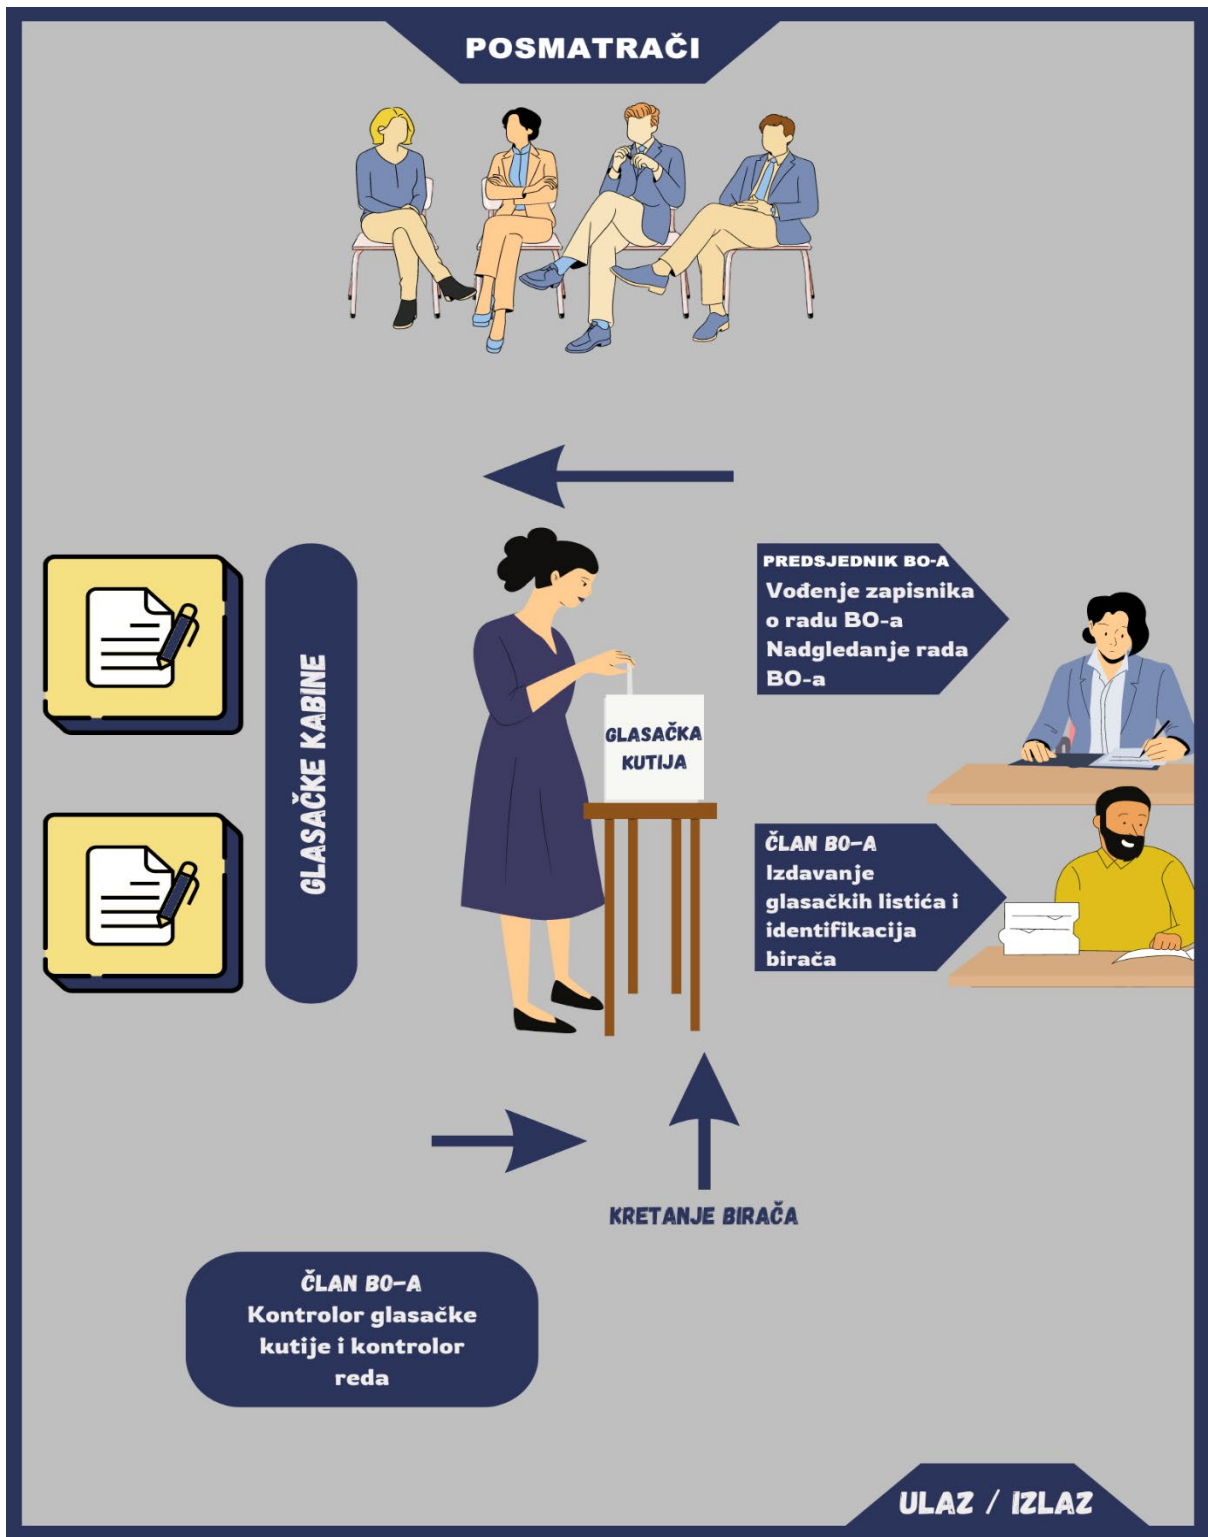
POSMATRAČI

GLASAČKE KABINE

GLASAČKA KUTIJA

PREDSJEDNIK BO-A
Vođenje zapisnika o radu BO-a
Nadgledanje rada BO-a

ČLAN BO-A
Izdavanje glasačkih listića i identifikacija birača

KRETANJE BIRAČA

ČLAN BO-A
Kontrolor glasačke kutije i kontrolor reda

ULAZ / IZLAZ